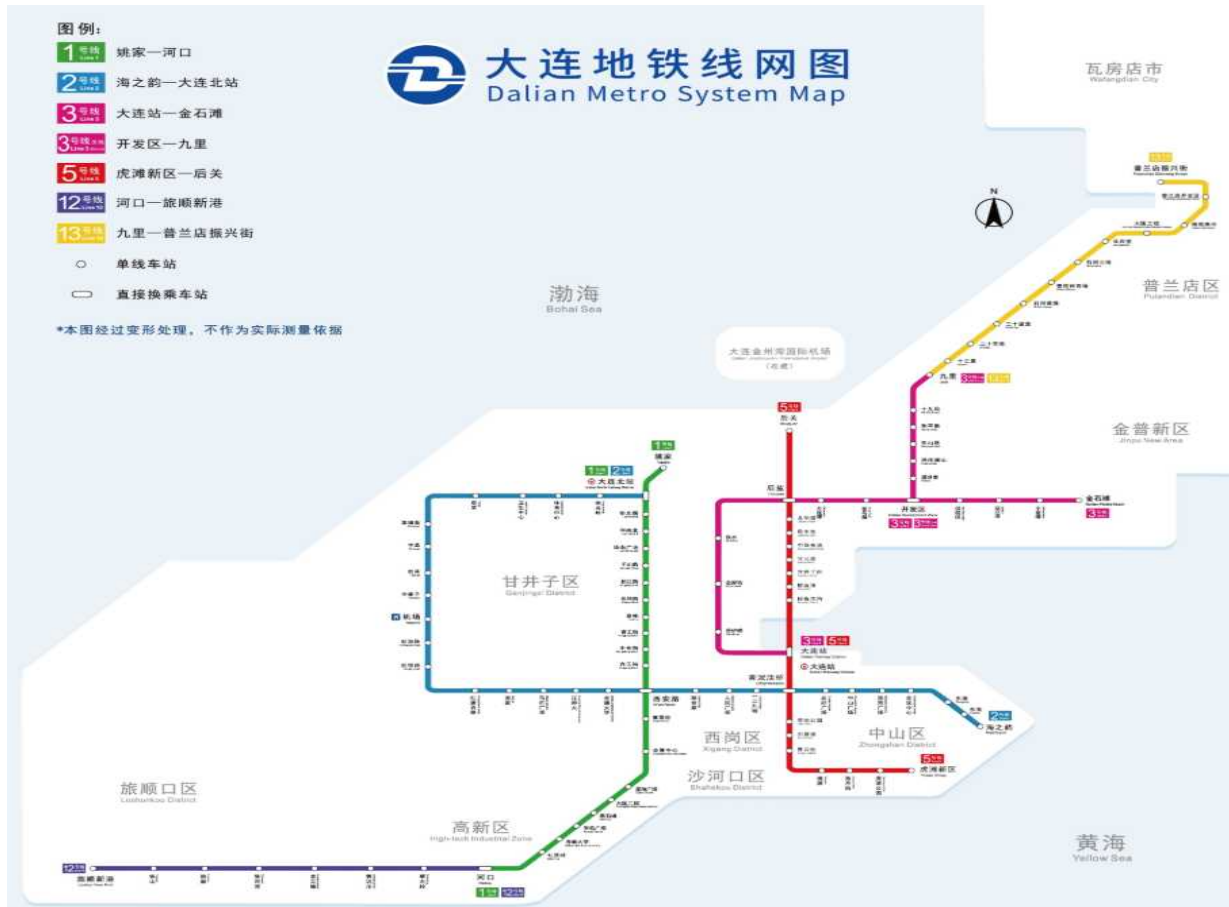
图例:
1号线 Line 1 姚家—河口
2号线 Line 2 海之韵—大连北站
3号线 Line 3 大连站—金石滩
3号线支线 开发区—九里
5号线 Line 5 虎滩新区—后关
12号线 Line 12 河口—旅顺新港
13号线 Line 13 九里—普兰店振兴街
单线车站
直接换乘车站
*本图经过变形处理，不作为实际测量依据

大连地铁线网图
Dalian Metro System Map

瓦房店市
Wafangdian City

N

普兰店区
Pulandian District

渤海
Bohai Sea

大连金州湾国际机场 (在建)

金普新区
Jinpu New Area

甘井子区
Ganjingzi District

西岗区
Xigang District

中山区
Zhongshan District

沙河口区
Shahekou District

旅顺口区
Lüshunkou District

高新区
High-tech Industrial Zone

黄海
Yellow Sea

普兰店振兴街
九里
后关
后盐
开发区
金石滩
姚家
大连北站
机场
大连站
香炉礁
西安路
海之韵
虎滩新区
河口
旅顺新港
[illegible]